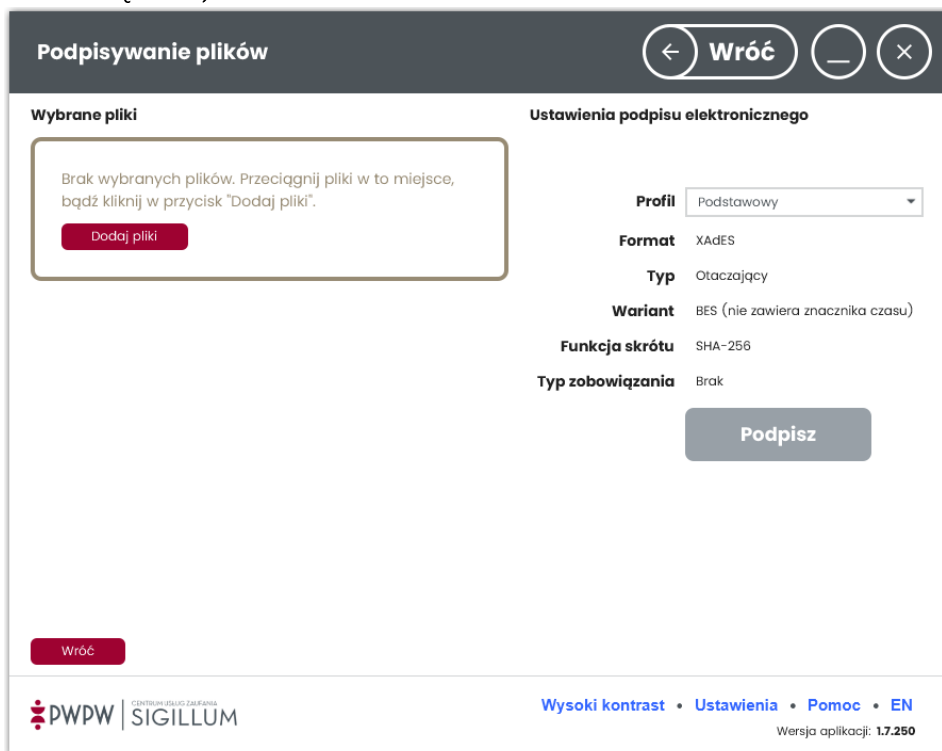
Podpisywanie plików

← Wróć

Wybrane pliki

Brak wybranych plików. Przeciągnij pliki w to miejsce, bądź kliknij w przycisk "Dodaj pliki".

Dodaj pliki

Ustawienia podpisu elektronicznego

| | |
|---|---|
| Profil | Podstawowy |
| Format | XAdES |
| Typ | Otaczający |
| Wariant | BES (nie zawiera znacznika czasu) |
| Funkcja skrótu | SHA-256 |
| Typ zobowiązania | Brak |

Podpisz

Wróć

PWPW | CENTRUM USŁUG ZAUFANIA SIGILLUM

Wysoki kontrast • Ustawienia • Pomoc • EN

Wersja aplikacji: 1.7.250